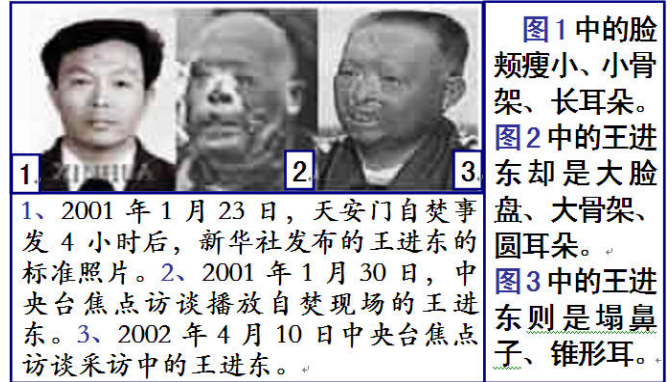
1、

2、

3、

1、2001 年 1 月 23 日，天安门自焚事发 4 小时后，新华社发布的王进东的标准照片。2、2001 年 1 月 30 日，中央台焦点访谈播放自焚现场的王进东。3、2002 年 4 月 10 日中央台焦点访谈采访中的王进东。

图1 中的脸颊瘦小、小骨架、长耳朵。图2 中的王进东却是大脸盘、大骨架、圆耳朵。图3 中的王进东则是塌鼻子、锥形耳。